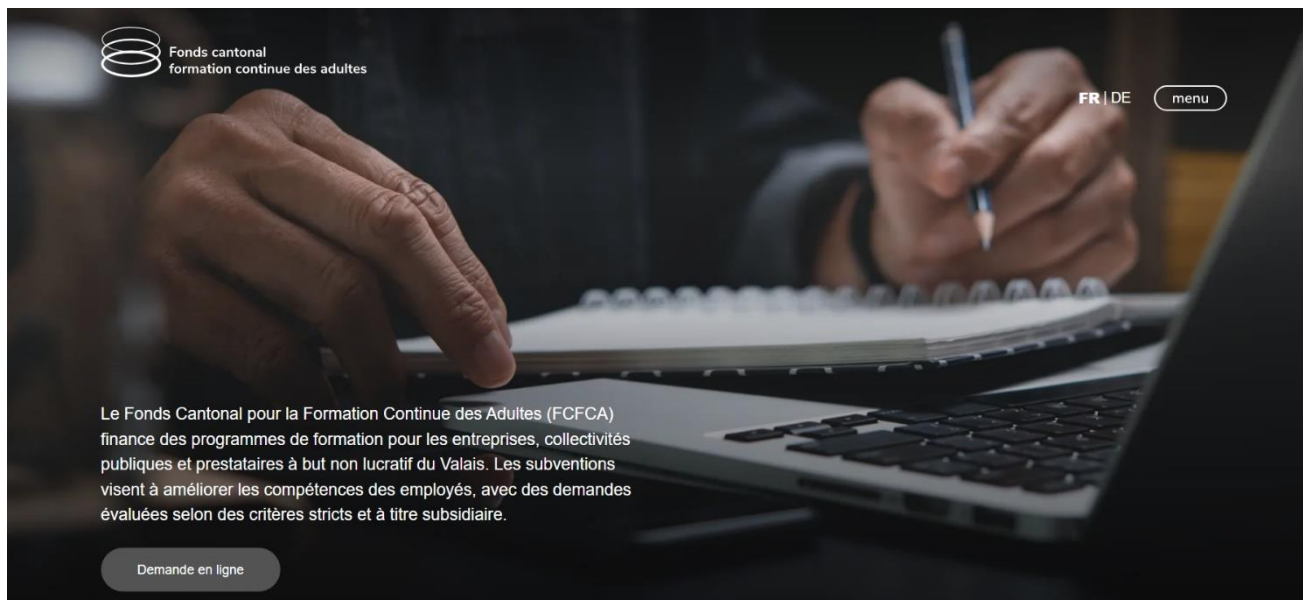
Fonds cantonal
formation continue des adultes

FR | DE

menu

Le Fonds Cantonal pour la Formation Continue des Adultes (FCFCA) finance des programmes de formation pour les entreprises, collectivités publiques et prestataires à but non lucratif du Valais. Les subventions visent à améliorer les compétences des employés, avec des demandes évaluées selon des critères stricts et à titre subsidiaire.

Demande en ligne